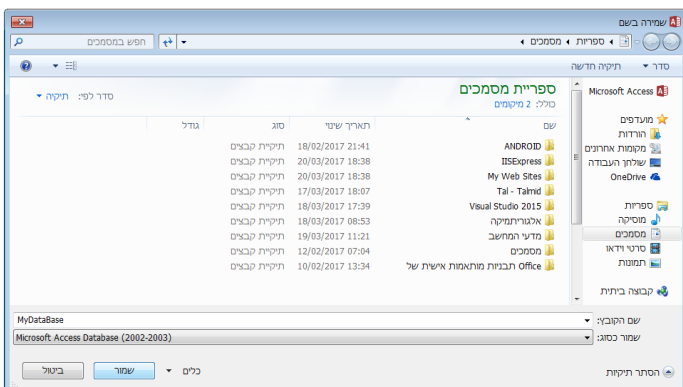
שמירה בשם

ספריות ◄ מסמכים ◄

חפש במסמכים

סדר ▼ תיקיה חדשה

Microsoft Access

מועדפים
הורדות
מקומות אחרונים
שולחן העבודה
OneDrive

ספריות
מוסיקה
מסמכים
סרטי וידאו
תמונות

קבוצה ביתית

ספריית מסמכים
כולל: 2 מיקומים

סדר לפי: תיקיה ▼

| שם | תאריך שינוי | סוג | גודל |
|---|---|---|---|
| ANDROID | 18/02/2017 21:41 | תיקיית קבצים | |
| IISExpress | 20/03/2017 18:38 | תיקיית קבצים | |
| My Web Sites | 20/03/2017 18:38 | תיקיית קבצים | |
| Tal - Talmid | 17/03/2017 18:07 | תיקיית קבצים | |
| Visual Studio 2015 | 18/03/2017 17:39 | תיקיית קבצים | |
| אלגוריתמיקה | 18/03/2017 08:53 | תיקיית קבצים | |
| מדעי המחשב | 19/03/2017 11:21 | תיקיית קבצים | |
| מסמכים | 12/02/2017 07:04 | תיקיית קבצים | |
| Office תבניות מותאמות אישית של | 10/02/2017 13:34 | תיקיית קבצים | |

שם הקובץ: MyDataBase
שמור כסוג: Microsoft Access Database (2002-2003)

הסתר תיקיות

כלים ▼ שמור ביטול